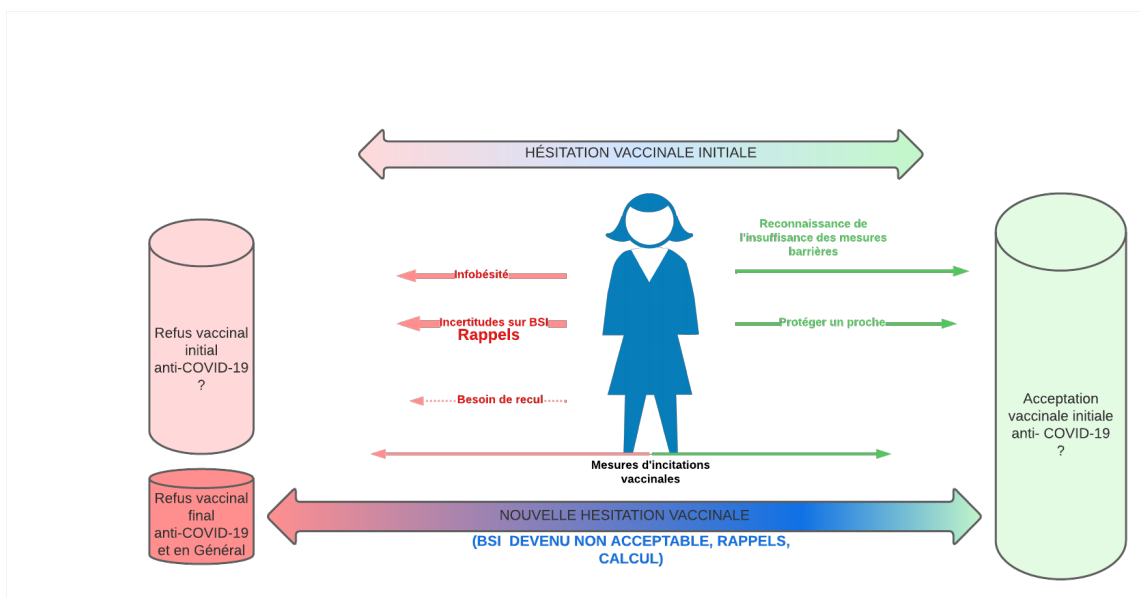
HÉSITATION VACCINALE INITIALE

Refus vaccinal initial anti-COVID-19 ?

Infobésité

Incertitudes sur BSI
Rappels

Besoin de recul

Reconnaissance de l'insuffisance des mesures barrières

Protéger un proche

Acceptation vaccinale initiale anti- COVID-19 ?

Mesures d'incitations vaccinales

Refus vaccinal final anti-COVID-19 et en Général

NOUVELLE HESITATION VACCINALE
(BSI DEVENU NON ACCEPTABLE, RAPPELS, CALCUL)